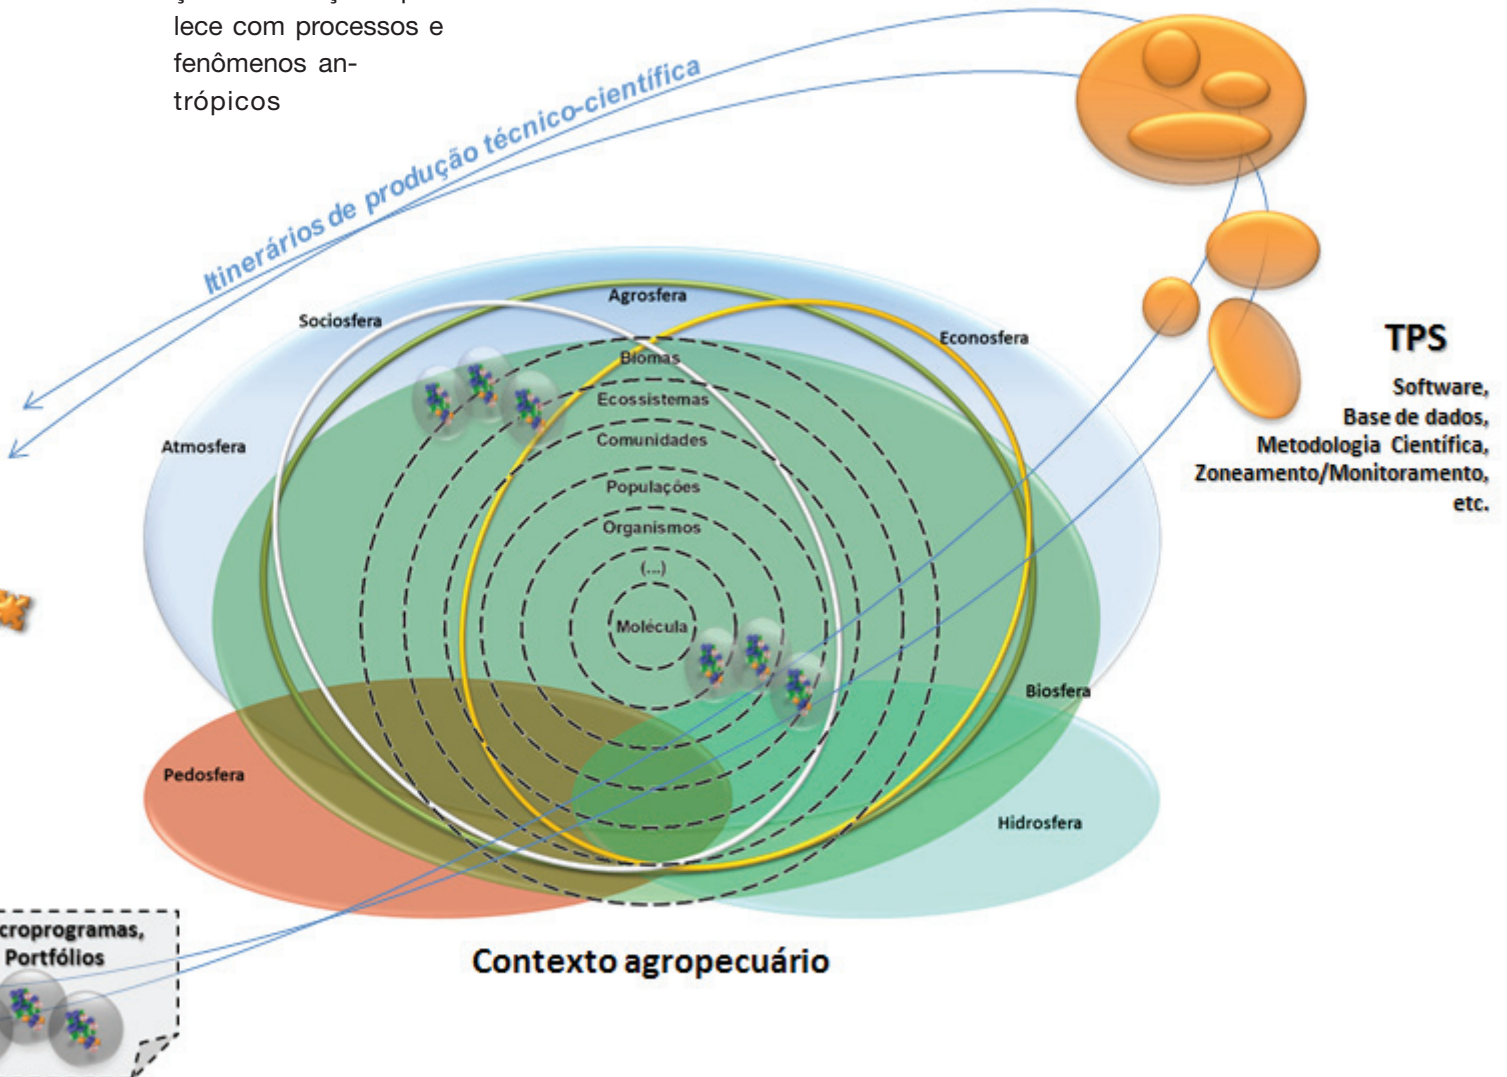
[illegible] lece com processos e fenômenos antrópicos

Itinerários de produção técnico-científica

Sociosfera
Agrosfera
Econosfera
Biomas
Ecossistemas
Comunidades
Populações
Organismos
(...)
Molécula
Atmosfera
Biosfera
Pedosfera
Hidrosfera

TPS
Software,
Base de dados,
Metodologia Científica,
Zoneamento/Monitoramento,
etc.

croprogramas,
Portfólios

Contexto agropecuário